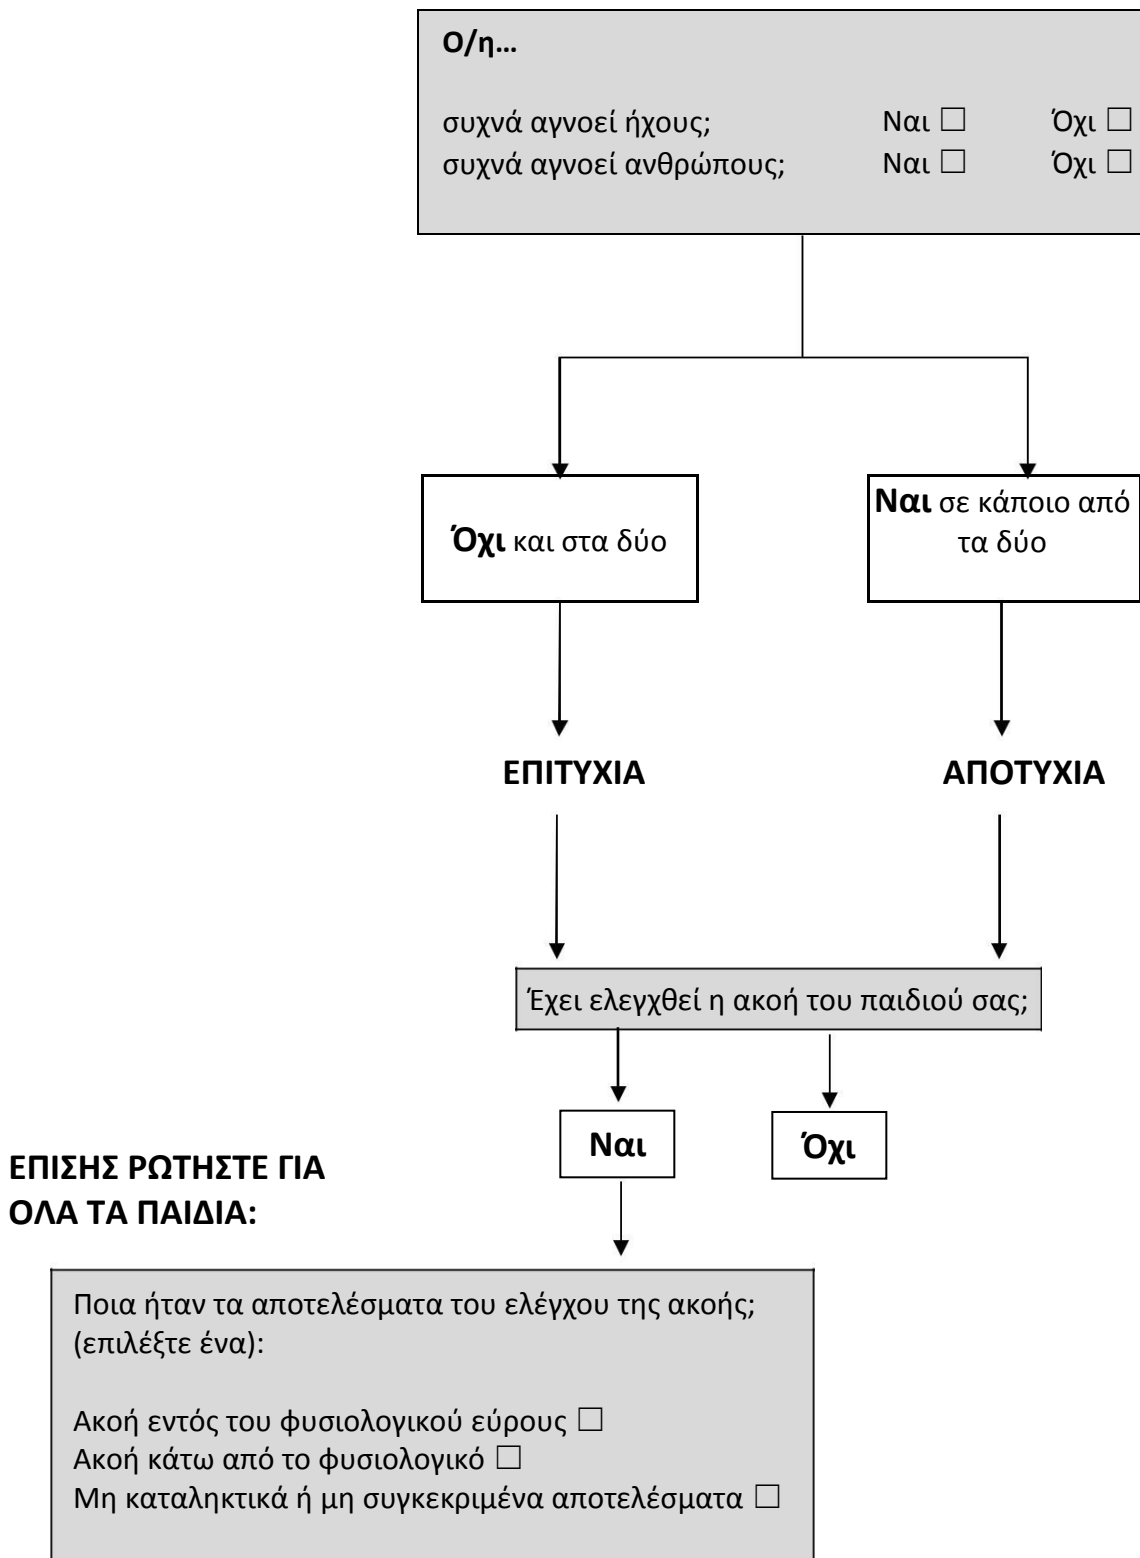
**Ο/η…**

συχνά αγνοεί ήχους; Ναι ☐ Όχι ☐
συχνά αγνοεί ανθρώπους; Ναι ☐ Όχι ☐

**Όχι** και στα δύο

**Ναι** σε κάποιο από τα δύο

**ΕΠΙΤΥΧΙΑ**

**ΑΠΟΤΥΧΙΑ**

Έχει ελεγχθεί η ακοή του παιδιού σας;

**Ναι**

**Όχι**

**ΕΠΙΣΗΣ ΡΩΤΗΣΤΕ ΓΙΑ ΟΛΑ ΤΑ ΠΑΙΔΙΑ:**

Ποια ήταν τα αποτελέσματα του ελέγχου της ακοής; (επιλέξτε ένα):

Ακοή εντός του φυσιολογικού εύρους ☐
Ακοή κάτω από το φυσιολογικό ☐
Μη καταληκτικά ή μη συγκεκριμένα αποτελέσματα ☐